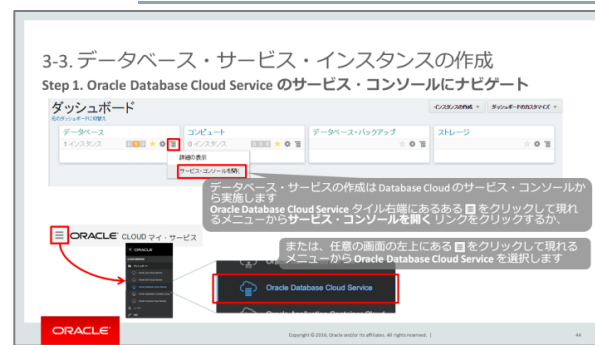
3-3. データベース・サービス・インスタンスの作成

Step 1. Oracle Database Cloud Service のサービス・コンソールにナビゲート

ダッシュボード

インスタンスの作成 ▾ ダッシュボードのカスタマイズ ▾

データベース

1 インスタンス

コンピュート

0 インスタンス

データベース・バックアップ

ストレージ

詳細の表示

サービス・コンソールを開く

データベース・サービスの作成は Database Cloud のサービス・コンソールから実施します
Oracle Database Cloud Service タイル右端にあるある ☰ をクリックして現れるメニューからサービス・コンソールを開く リンクをクリックするか、

ORACLE CLOUD マイ・サービス

または、任意の画面の左上にある ☰ をクリックして現れるメニューから Oracle Database Cloud Service を選択します

Oracle Database Cloud Service

ORACLE

Copyright © 2016, Oracle and/or its affiliates. All rights reserved. |

44